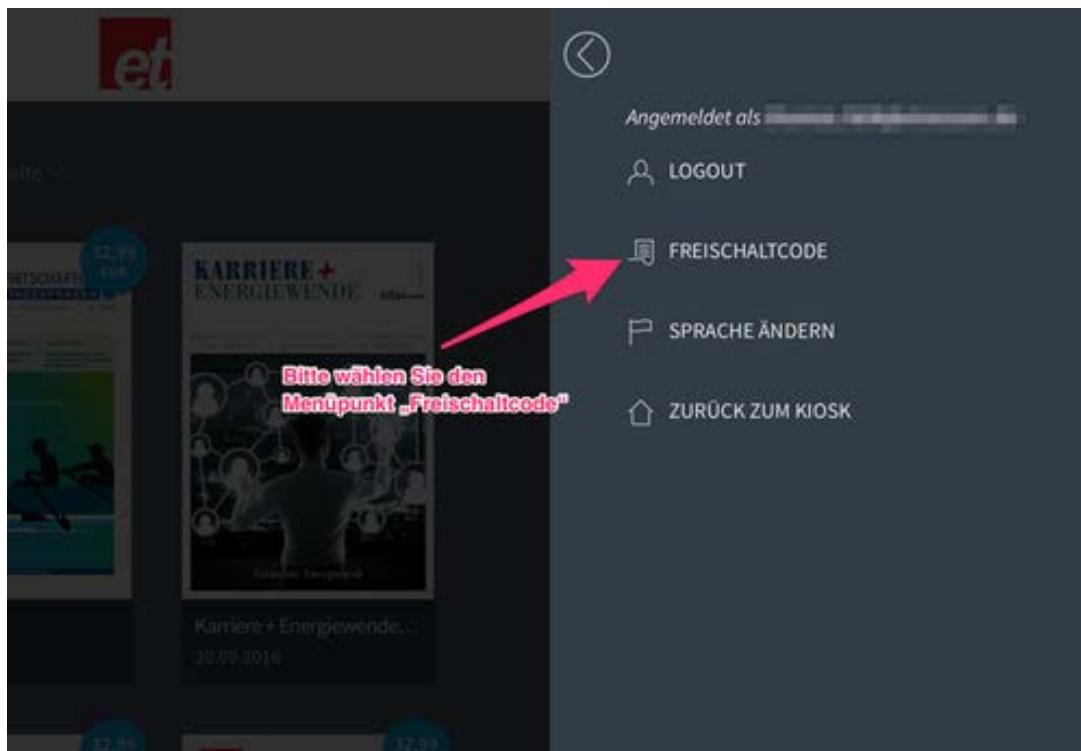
et

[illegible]

22,99 EUR

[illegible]

KARRIERE + ENERGIEWENDE

Bitte wählen Sie den Menüpunkt „Freischaltcode"

Karriere + Energiewende...
30.09.2016

22,99

22,99

Angemeldet als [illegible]

LOGOUT

FREISCHALTCODE

SPRACHE ÄNDERN

ZURÜCK ZUM KIOSK